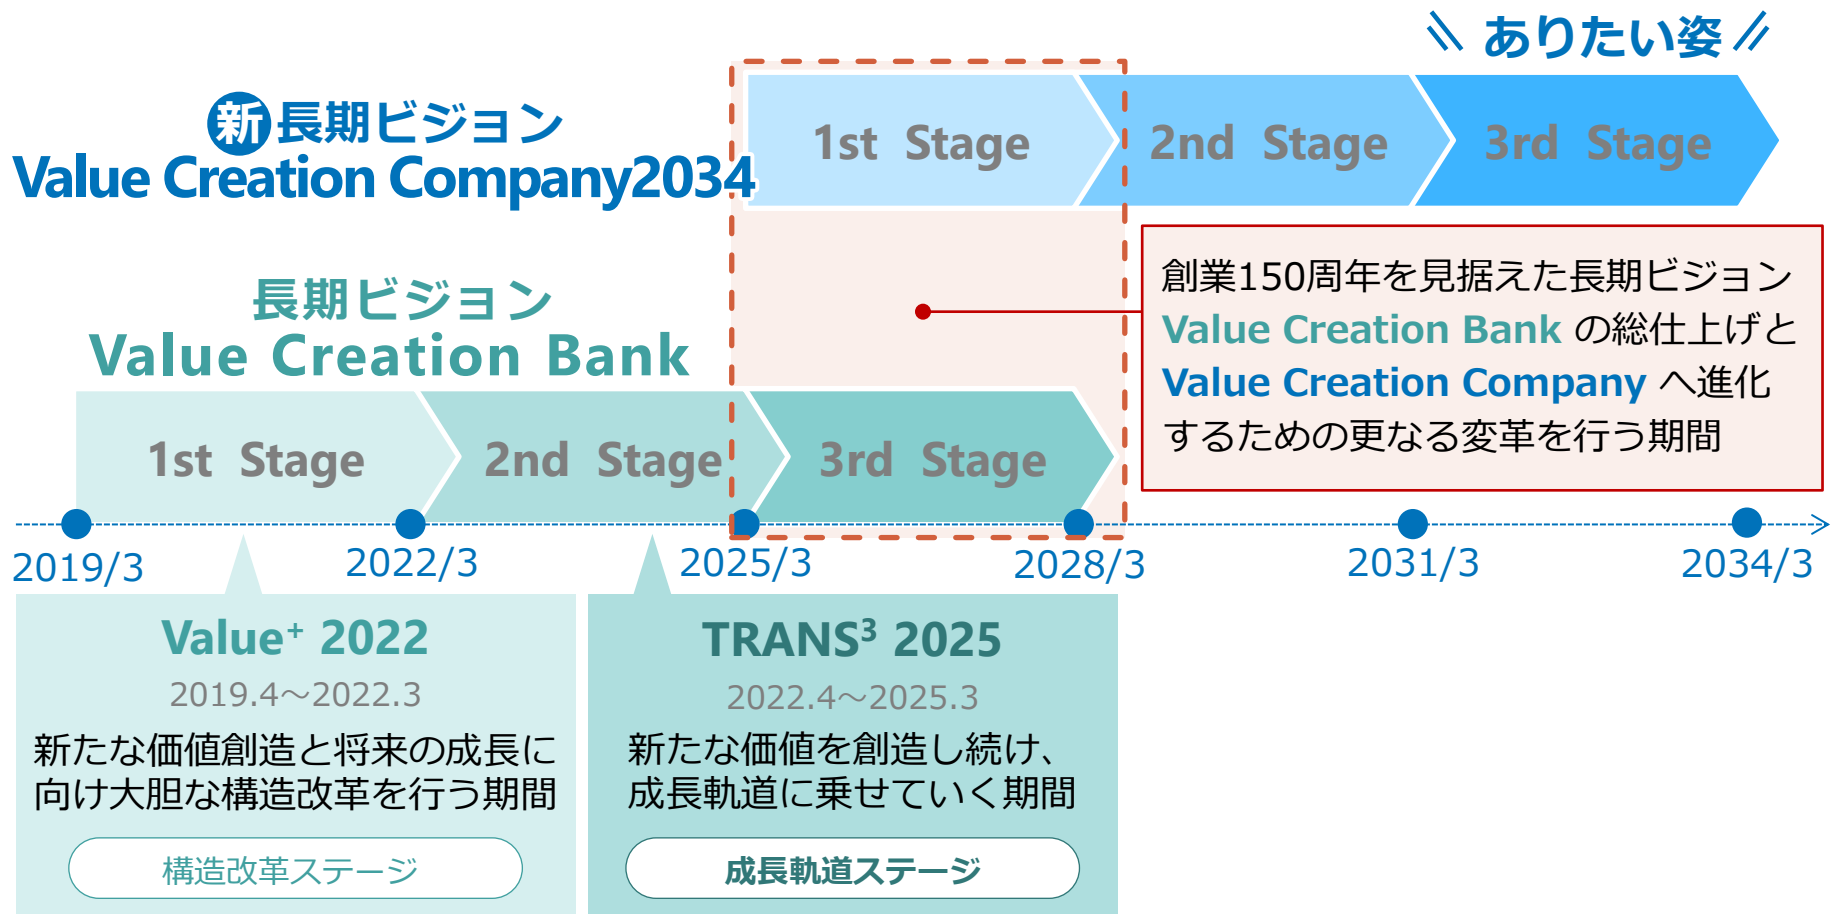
＼ありたい姿／

新長期ビジョン
Value Creation Company2034

1st Stage
2nd Stage
3rd Stage

長期ビジョン
Value Creation Bank

1st Stage
2nd Stage
3rd Stage

創業150周年を見据えた長期ビジョン Value Creation Bank の総仕上げと Value Creation Company へ進化するための更なる変革を行う期間

2019/3
2022/3
2025/3
2028/3
2031/3
2034/3

Value$^+$ 2022
2019.4～2022.3
新たな価値創造と将来の成長に向け大胆な構造改革を行う期間
構造改革ステージ

TRANS$^3$ 2025
2022.4～2025.3
新たな価値を創造し続け、成長軌道に乗せていく期間
成長軌道ステージ